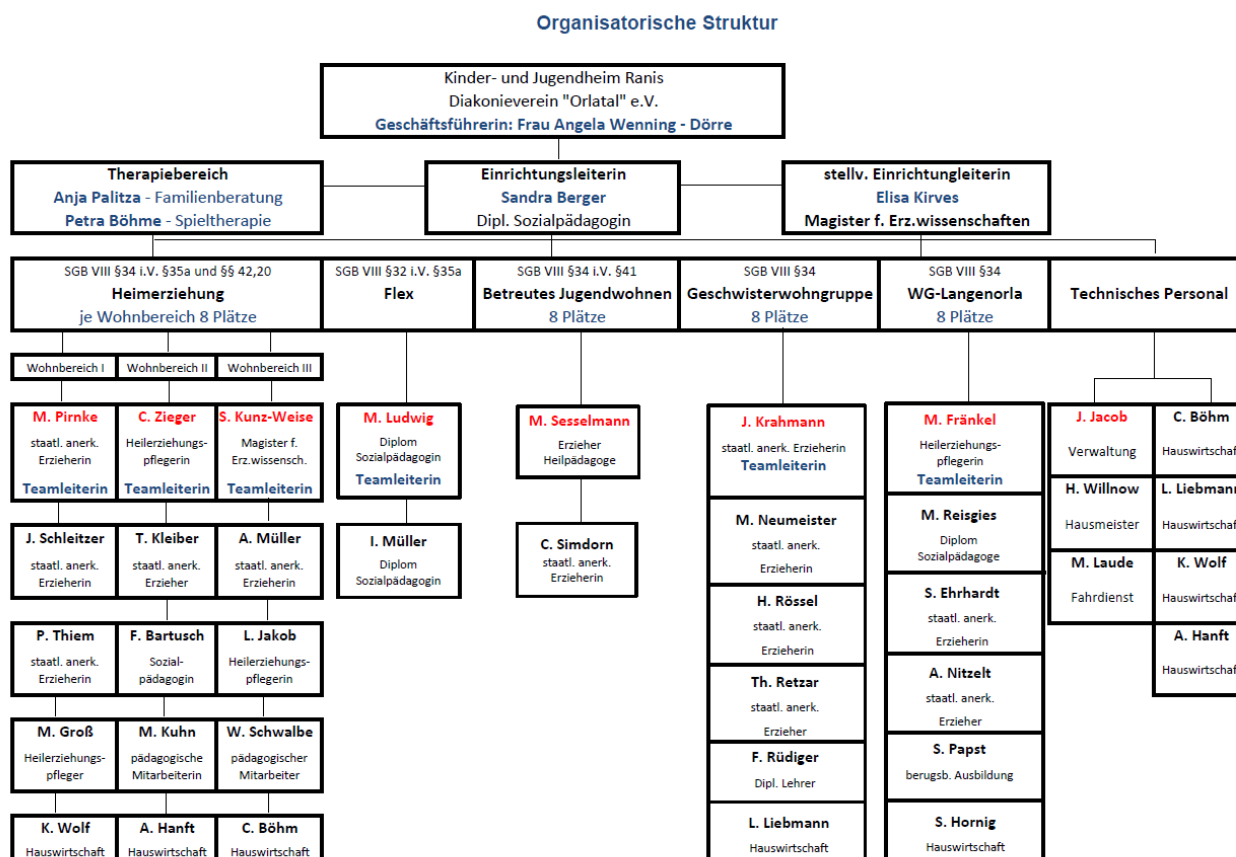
Organisatorische Struktur

Kinder- und Jugendheim Ranis
Diakonieverein "Orlatal" e.V.
Geschäftsführerin: Frau Angela Wenning - Dörre

Therapiebereich
Anja Palitza - Familienberatung
Petra Böhme - Spieltherapie

Einrichtungsleiterin
Sandra Berger
Dipl. Sozialpädagogin

stellv. Einrichtungleiterin
Elisa Kirves
Magister f. Erz.wissenschaften

SGB VIII §34 i.V. §35a und §§ 42,20
Heimerziehung
je Wohnbereich 8 Plätze

SGB VIII §32 i.V. §35a
Flex

SGB VIII §34 i.V. §41
Betreutes Jugendwohnen
8 Plätze

SGB VIII §34
Geschwisterwohngruppe
8 Plätze

SGB VIII §34
WG-Langenorla
8 Plätze

Technisches Personal

Wohnbereich I

Wohnbereich II

Wohnbereich III

M. Pirnke
staatl. anerk. Erzieherin
Teamleiterin

C. Zieger
Heilerziehungspflegerin
Teamleiterin

S. Kunz-Weise
Magister f. Erz.wissensch.
Teamleiterin

J. Schleitzer
staatl. anerk. Erzieherin

T. Kleiber
staatl. anerk. Erzieher

A. Müller
staatl. anerk. Erzieherin

P. Thiem
staatl. anerk. Erzieherin

F. Bartusch
Sozialpädagogin

L. Jakob
Heilerziehungspflegerin

M. Groß
Heilerziehungspfleger

M. Kuhn
pädagogische Mitarbeiterin

W. Schwalbe
pädagogischer Mitarbeiter

K. Wolf
Hauswirtschaft

A. Hanft
Hauswirtschaft

C. Böhm
Hauswirtschaft

M. Ludwig
Diplom Sozialpädagogin
Teamleiterin

I. Müller
Diplom Sozialpädagogin

M. Sesselmann
Erzieher Heilpädagoge

C. Simdorn
staatl. anerk. Erzieherin

J. Krahmann
staatl. anerk. Erzieherin
Teamleiterin

M. Neumeister
staatl. anerk. Erzieherin

H. Rössel
staatl. anerk. Erzieherin

Th. Retzar
staatl. anerk. Erzieher

F. Rüdiger
Dipl. Lehrer

L. Liebmann
Hauswirtschaft

M. Fränkel
Heilerziehungspflegerin
Teamleiterin

M. Reisgies
Diplom Sozialpädagoge

S. Ehrhardt
staatl. anerk. Erzieherin

A. Nitzelt
staatl. anerk. Erzieher

S. Papst
berugsb. Ausbildung

S. Hornig
Hauswirtschaft

J. Jacob
Verwaltung

C. Böhm
Hauswirtschaf

H. Willnow
Hausmeister

L. Liebmann
Hauswirtschaf

M. Laude
Fahrdienst

K. Wolf
Hauswirtschaf

A. Hanft
Hauswirtschaf